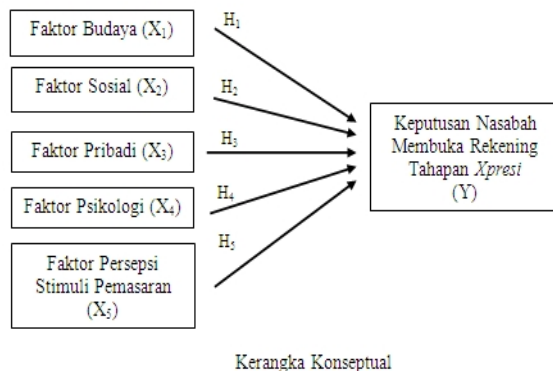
Faktor Budaya ($X_1$)

Faktor Sosial ($X_2$)

Faktor Pribadi ($X_3$)

Faktor Psikologi ($X_4$)

Faktor Persepsi Stimuli Pemasaran ($X_5$)

$H_1$

$H_2$

$H_3$

$H_4$

$H_5$

Keputusan Nasabah Membuka Rekening Tahapan *Xpresi* (Y)

Kerangka Konseptual